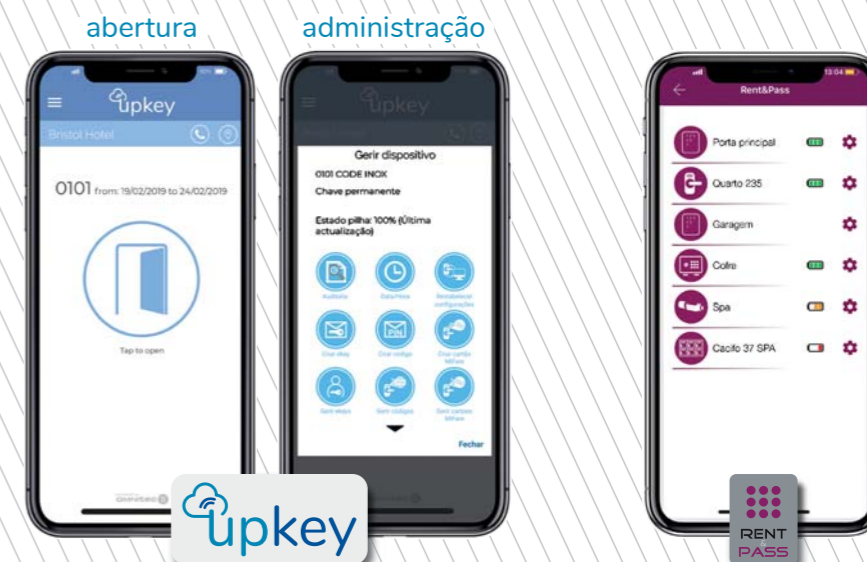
abertura

administração

upkey

Bristol Hotel

0101 from: 19/02/2019 to 24/02/2019

Tap to open

upkey

Gerir dispositivo

0101 CODE INOX

Chave permanente

Estado pilha: 100% (Última actualização)

Auditoria

Data/Hora

Restabelecer configurações

Criar ekey

Criar código

Criar cartão Mifare

Sem ekeys

Sem códigos

Sem cartões Mifare

Fechar

upkey

Rent&Pass

Porta principal

Quarto 235

Garagem

Cofre

Spa

Cacifo 37 SPA

RENT PASS